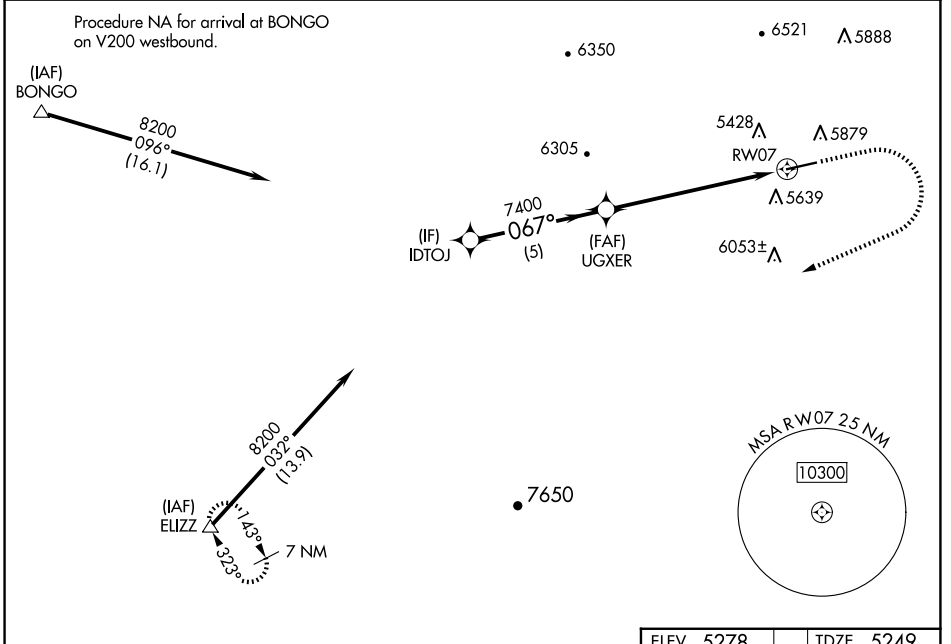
Procedure NA for arrival at BONGO on V200 westbound.

(IAF)
BONGO

8200
096°
(16.1)

• 6350

• 6521

Λ5888

5428Λ

Λ5879

6305 •

RW07

Λ5639

7400
067°
(5)

(IF)
IDTOJ

(FAF)
UGXER

6053±Λ

8200
032°
(13.9)

(IAF)
ELIZZ

143°

323°

7 NM

•7650

MSA RW07 25 NM

10300

| ELEV 5278 | | TDZE 5249 |